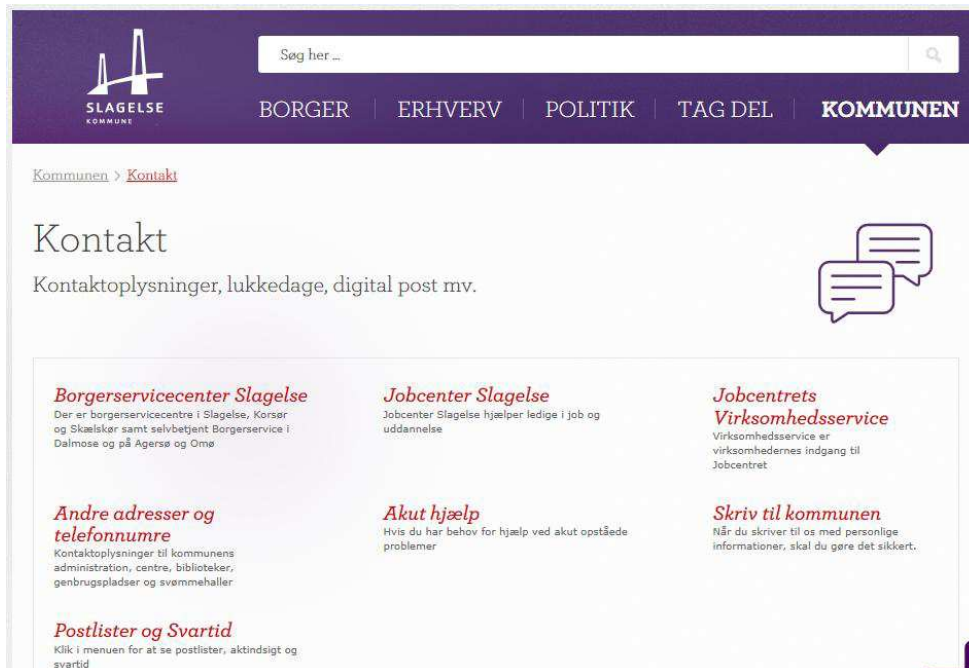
SLAGELSE
KOMMUNE

Søg her ...

BORGER | ERHVERV | POLITIK | TAG DEL | KOMMUNEN

Kommunen > Kontakt

Kontakt

Kontaktoplysninger, lukkedage, digital post mv.

Borgerservicecenter Slagelse
Der er borgerservicecentre i Slagelse, Korsør og Skælskør samt selvbetjent Borgerservice i Dalmose og på Agersø og Omø

Jobcenter Slagelse
Jobcenter Slagelse hjælper ledige i job og uddannelse

Jobcentrets Virksomhedsservice
Virksomhedsservice er virksomhedernes indgang til Jobcentret

Andre adresser og telefonnumre
Kontaktoplysninger til kommunens administration, centre, biblioteker, genbrugspladser og svømmehaller

Akut hjælp
Hvis du har behov for hjælp ved akut opståede problemer

Skriv til kommunen
Når du skriver til os med personlige informationer, skal du gøre det sikkert.

Postlister og Svartid
Klik i menuen for at se postlister, aktindsigt og svartid